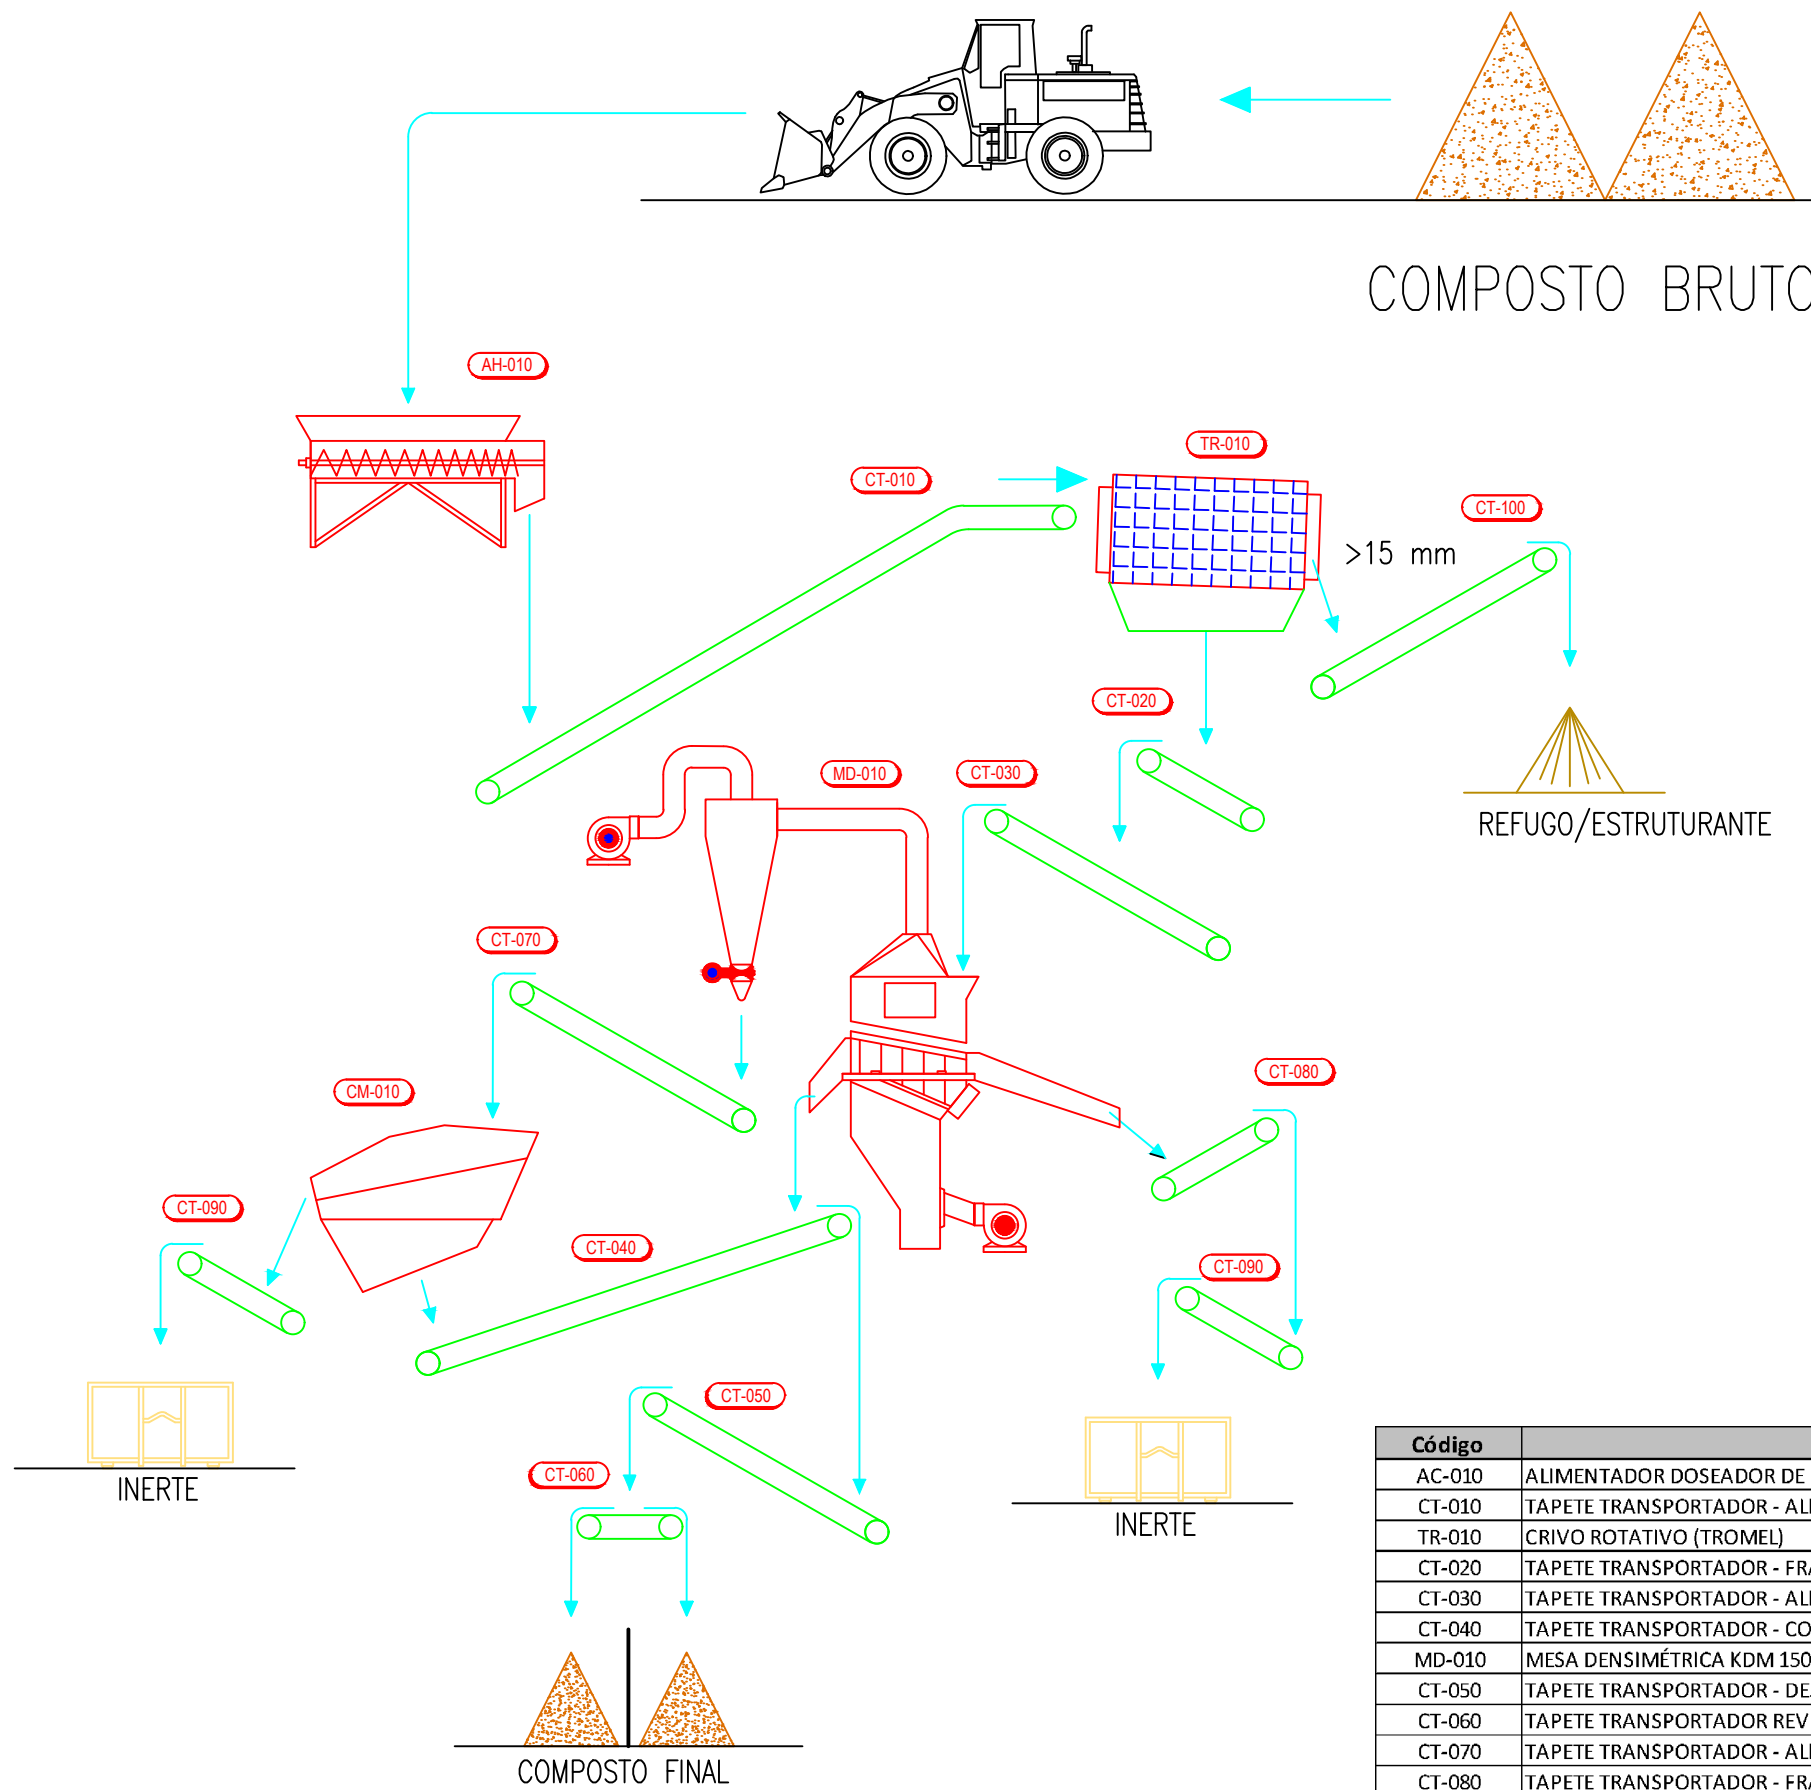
COMPOSTO BRUTO

AH-010

CT-010

TR-010

CT-100

>15 mm

CT-020

REFUGO/ESTRUTURANTE

MD-010

CT-030

CT-070

CM-010

CT-080

CT-090

CT-040

CT-090

INERTE

CT-050

CT-060

INERTE

COMPOSTO FINAL

| Código | |
|---|---|
| AC-010 | ALIMENTADOR DOSEADOR DE |
| CT-010 | TAPETE TRANSPORTADOR - AL |
| TR-010 | CRIVO ROTATIVO (TROMEL) |
| CT-020 | TAPETE TRANSPORTADOR - FR |
| CT-030 | TAPETE TRANSPORTADOR - AL |
| CT-040 | TAPETE TRANSPORTADOR - CO |
| MD-010 | MESA DENSIMÉTRICA KDM 150 |
| CT-050 | TAPETE TRANSPORTADOR - DE |
| CT-060 | TAPETE TRANSPORTADOR REV |
| CT-070 | TAPETE TRANSPORTADOR - AL |
| CT-080 | TAPETE TRANSPORTADOR - FR |